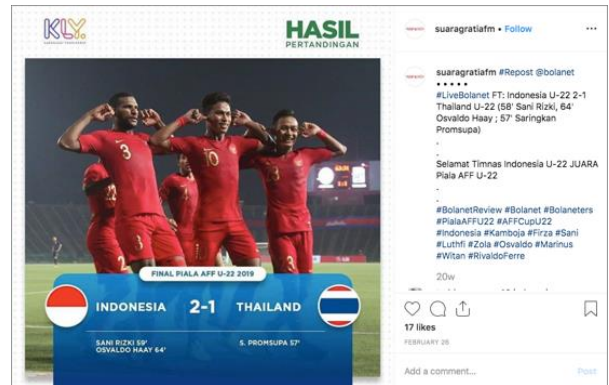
KLY.

HASIL PERTANDINGAN

FINAL PIALA AFF U-22 2019

INDONESIA 2-1 THAILAND

SANI RIZKI 59'
OSVALDO HAAY 64'

S. PROMSUPA 57'

suaragratiafm • Follow

suaragratiafm #Repost @bolanet
• • • • • •
#LiveBolanet FT: Indonesia U-22 2-1 Thailand U-22 (58' Sani Rizki, 64' Osvaldo Haay ; 57' Saringkan Promsupa)
.
.
Selamat Timnas Indonesia U-22 JUARA Piala AFF U-22
.
#BolanetReview #Bolanet #Bolaneters #PialaAFFU22 #AFFCupU22 #Indonesia #Kamboja #Firza #Sani #Luthfi #Zola #Osvaldo #Marinus #Witan #RivaldoFerre

20w

17 likes

FEBRUARY 26

Add a comment...

Post